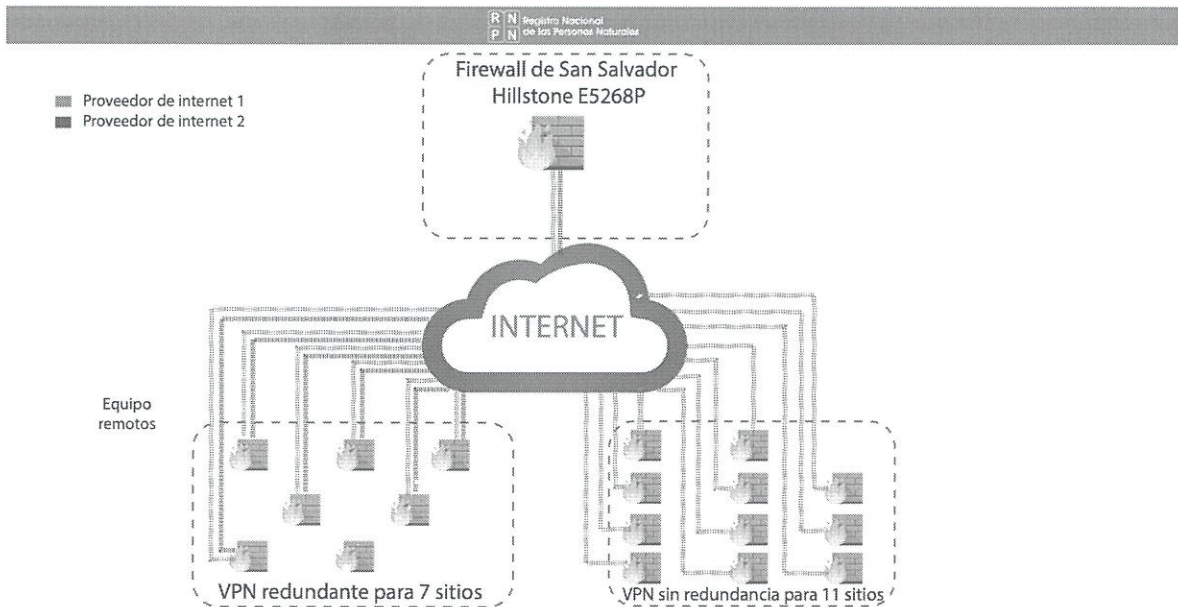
R N P N Registro Nacional de las Personas Naturales

Proveedor de internet 1
Proveedor de internet 2

Firewall de San Salvador
Hillstone E5268P

INTERNET

Equipo remotos

VPN redundante para 7 sitios

VPN sin redundancia para 11 sitios